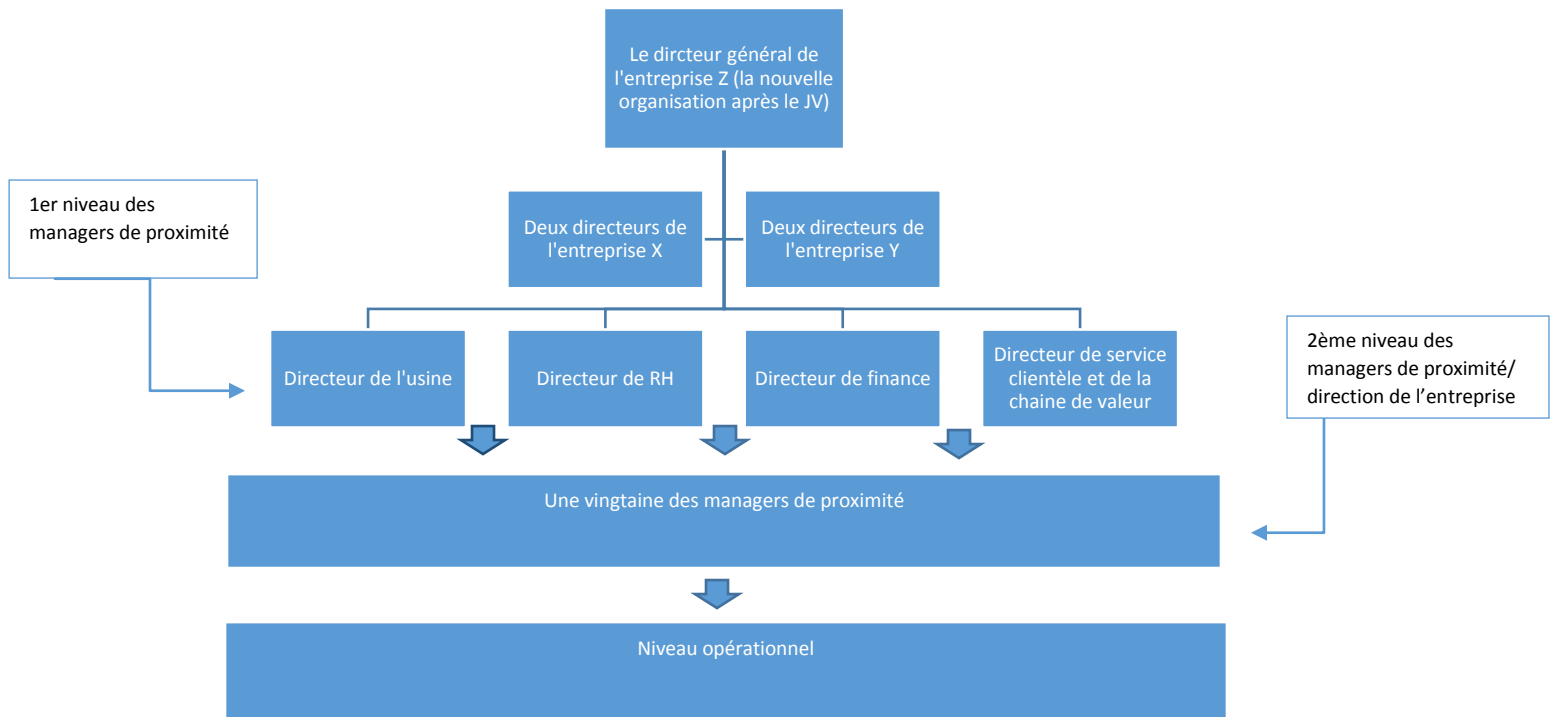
Le dircteur général de l'entreprise Z (la nouvelle organisation après le JV)

1er niveau des managers de proximité

Deux directeurs de l'entreprise X

Deux directeurs de l'entreprise Y

Directeur de l'usine

Directeur de RH

Directeur de finance

Directeur de service clientèle et de la chaine de valeur

2ème niveau des managers de proximité/ direction de l'entreprise

Une vingtaine des managers de proximité

Niveau opérationnel